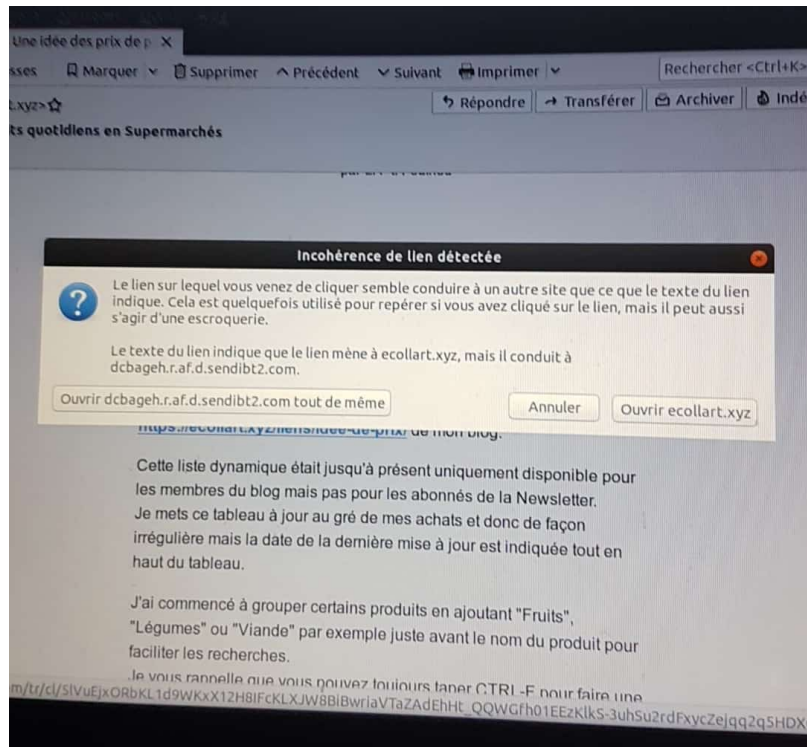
Une idée des prix de p ×

sses Marquer Supprimer Précédent Suivant Imprimer

Rechercher <Ctrl+K>

.xyz>

Répondre → Transférer Archiver Indé

ts quotidiens en Supermarchés

Incohérence de lien détectée

Le lien sur lequel vous venez de cliquer semble conduire à un autre site que ce que le texte du lien indique. Cela est quelquefois utilisé pour repérer si vous avez cliqué sur le lien, mais il peut aussi s'agir d'une escroquerie.

Le texte du lien indique que le lien mène à ecollart.xyz, mais il conduit à dcbageh.r.af.d.sendibt2.com.

Ouvrir dcbageh.r.af.d.sendibt2.com tout de même

Annuler

Ouvrir ecollart.xyz

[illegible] de mon blog.

Cette liste dynamique était jusqu'à présent uniquement disponible pour les membres du blog mais pas pour les abonnés de la Newsletter.
Je mets ce tableau à jour au gré de mes achats et donc de façon irrégulière mais la date de la dernière mise à jour est indiquée tout en haut du tableau.

J'ai commencé à grouper certains produits en ajoutant "Fruits", "Légumes" ou "Viande" par exemple juste avant le nom du produit pour faciliter les recherches.

Je vous rappelle que vous pouvez toujours taper CTRL-F pour faire une

m/tr/cl/SIVuEjxORbKL1d9WKxX12H8IFcKLXJW8BiBwriaVTaZAdEhHt_QQWGfh01EEzKlkS-3uhSu2rdFxycZejqq2q5HDX